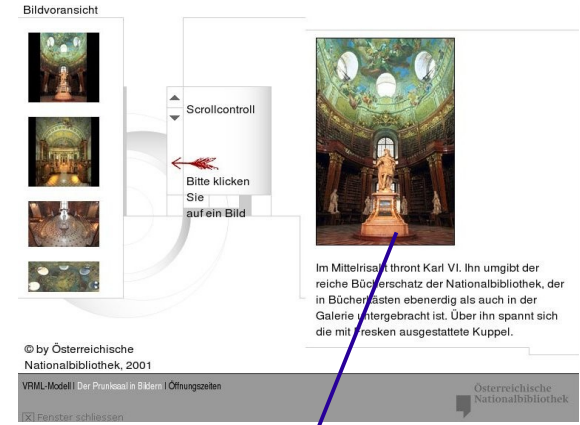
Bildvoransicht

Scrollcontroll

Bitte klicken Sie auf ein Bild

Im Mittelrisalit thront Karl VI. Ihn umgibt der reiche Bücherschatz der Nationalbibliothek, der in Bücherkästen ebenerdig als auch in der Galerie untergebracht ist. Über ihn spannt sich die mit Fresken ausgestattete Kuppel.

© by Österreichische Nationalbibliothek, 2001

VRML-Modell | Der Prunksaal in Bildern | Öffnungszeiten

Österreichische Nationalbibliothek

[X] Fenster schliessen